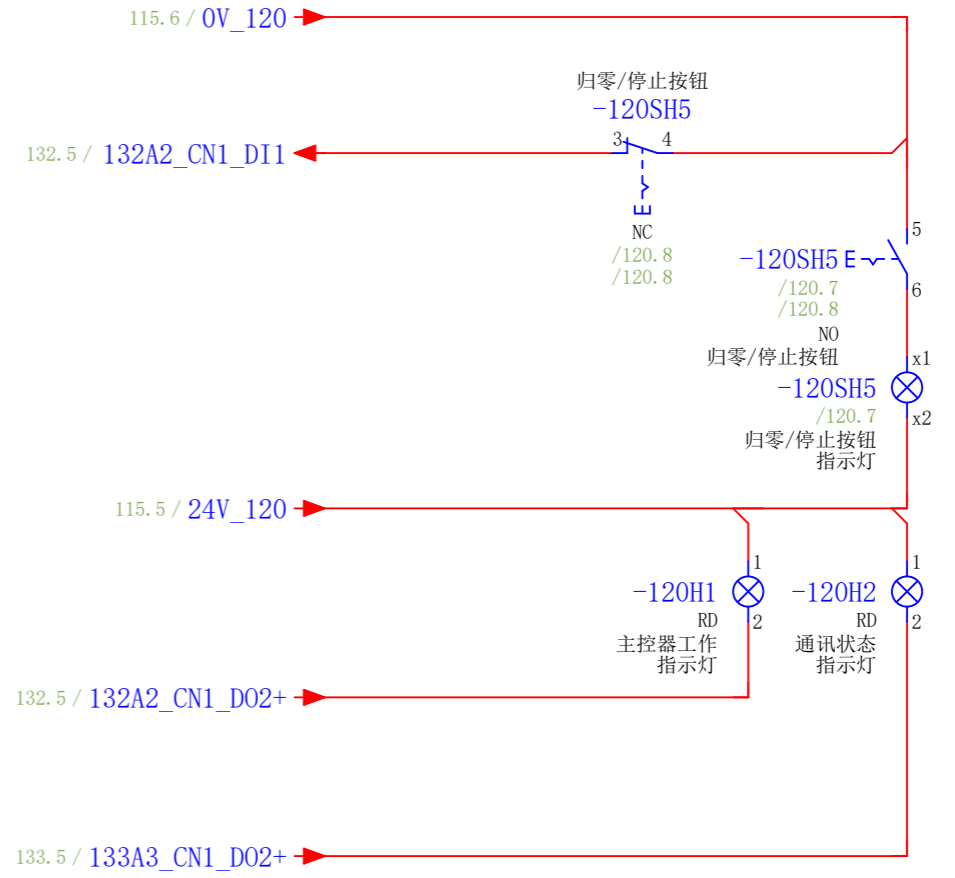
115.6 / 0V_120

归零/停止按钮
-120SH5
3 4
132.5 / 132A2_CN1_DI1

NC
/120.8
/120.8

5
-120SH5
6
/120.7
/120.8
NO
归零/停止按钮

x1
-120SH5
/120.7
x2
归零/停止按钮
指示灯

115.5 / 24V_120

1
-120H1
RD
2
主控器工作
指示灯

1
-120H2
RD
2
通讯状态
指示灯

132.5 / 132A2_CN1_DO2+

133.5 / 133A3_CN1_DO2+